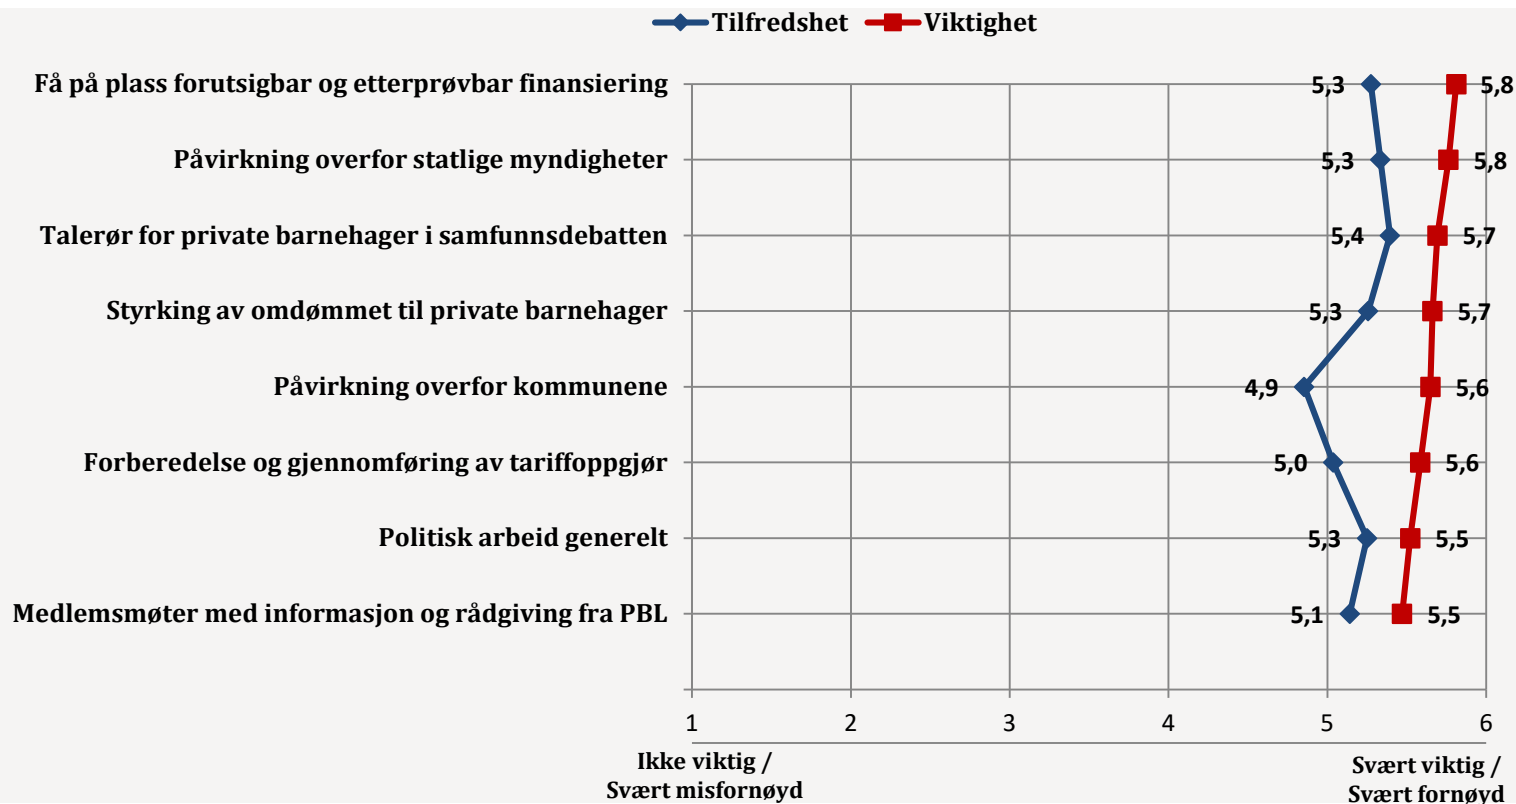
Tilfredshet Viktighet

Få på plass forutsigbar og etterprøvbar finansiering 5,3 5,8

Påvirkning overfor statlige myndigheter 5,3 5,8

Talerør for private barnehager i samfunnsdebatten 5,4 5,7

Styrking av omdømmet til private barnehager 5,3 5,7

Påvirkning overfor kommunene 4,9 5,6

Forberedelse og gjennomføring av tariffoppgjør 5,0 5,6

Politisk arbeid generelt 5,3 5,5

Medlemsmøter med informasjon og rådgiving fra PBL 5,1 5,5

1 2 3 4 5 6

Ikke viktig / Svært misfornøyd

Svært viktig / Svært fornøyd